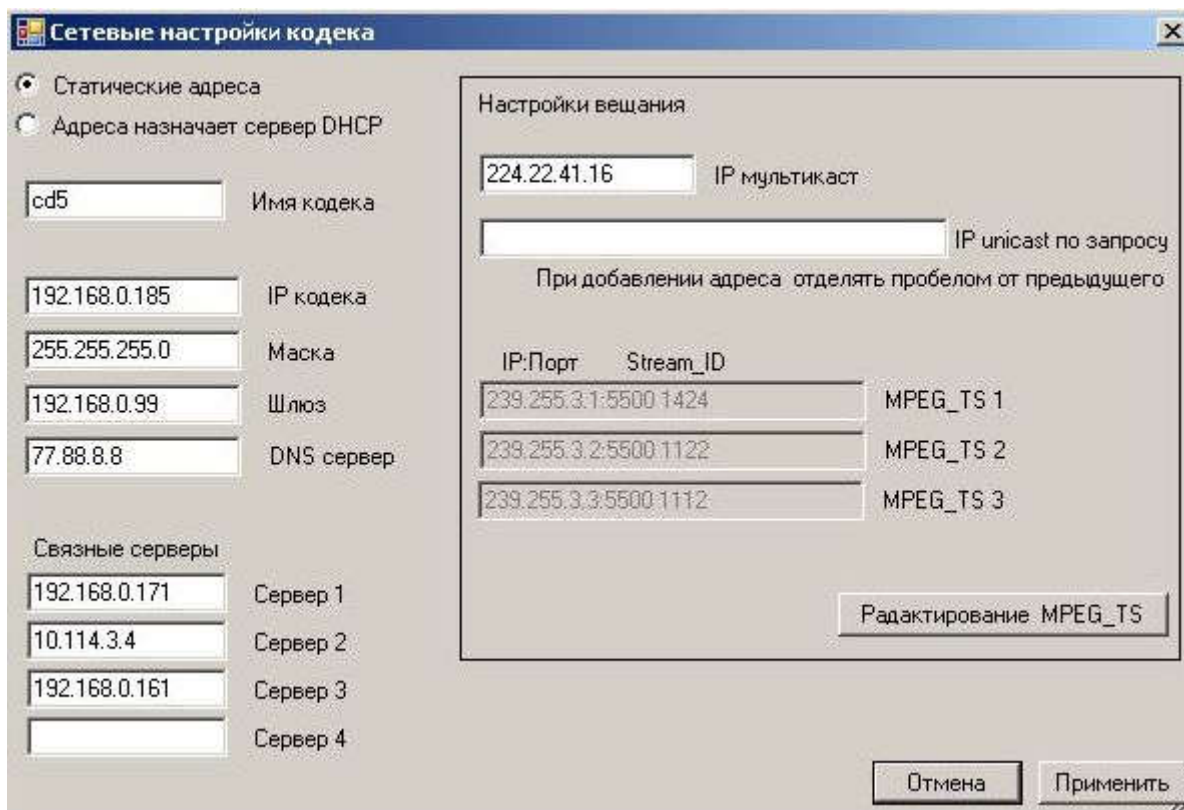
Сетевые настройки кодека

Статические адреса

Адреса назначает сервер DHCP

cd5 Имя кодека

192.168.0.185 IP кодека

255.255.255.0 Маска

192.168.0.99 Шлюз

77.88.8.8 DNS сервер

Связные серверы

192.168.0.171 Сервер 1

10.114.3.4 Сервер 2

192.168.0.161 Сервер 3

Сервер 4

Настройки вещания

224.22.41.16 IP мультикаст

IP unicast по запросу

При добавлении адреса отделять пробелом от предыдущего

IP:Порт Stream_ID

239.255.3.1:5500:1424 MPEG_TS 1

239.255.3.2:5500:1122 MPEG_TS 2

239.255.3.3:5500:1112 MPEG_TS 3

Радактирование MPEG_TS

Отмена

Применить